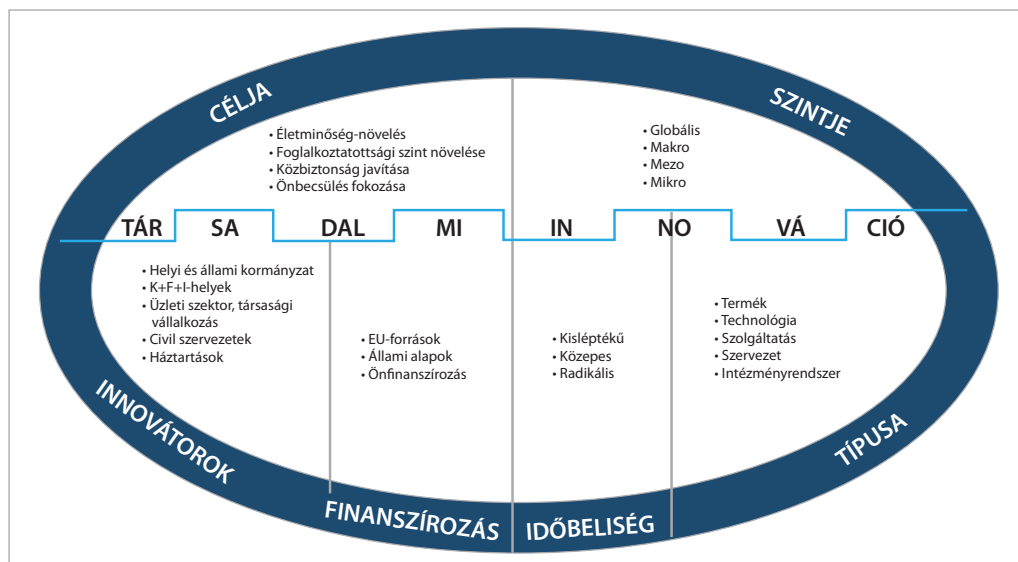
CÉLJA

SZINTJE

• Életminőség-növelés
• Foglalkoztatottsági szint növelése
• Közbiztonság javítása
• Önbecsülés fokozása

• Globális
• Makro
• Mezo
• Mikro

TÁR SA DAL MI IN NO VÁ CIÓ

• Helyi és állami kormányzat
• K+F+I-helyek
• Üzleti szektor, társasági vállalkozás
• Civil szervezetek
• Háztartások

• EU-források
• Állami alapok
• Önfinanszírozás

• Kisléptékű
• Közepes
• Radikális

• Termék
• Technológia
• Szolgáltatás
• Szervezet
• Intézményrendszer

INNOVÁTOROK

FINANSZÍROZÁS

IDŐBELISÉG

TÍPUSA